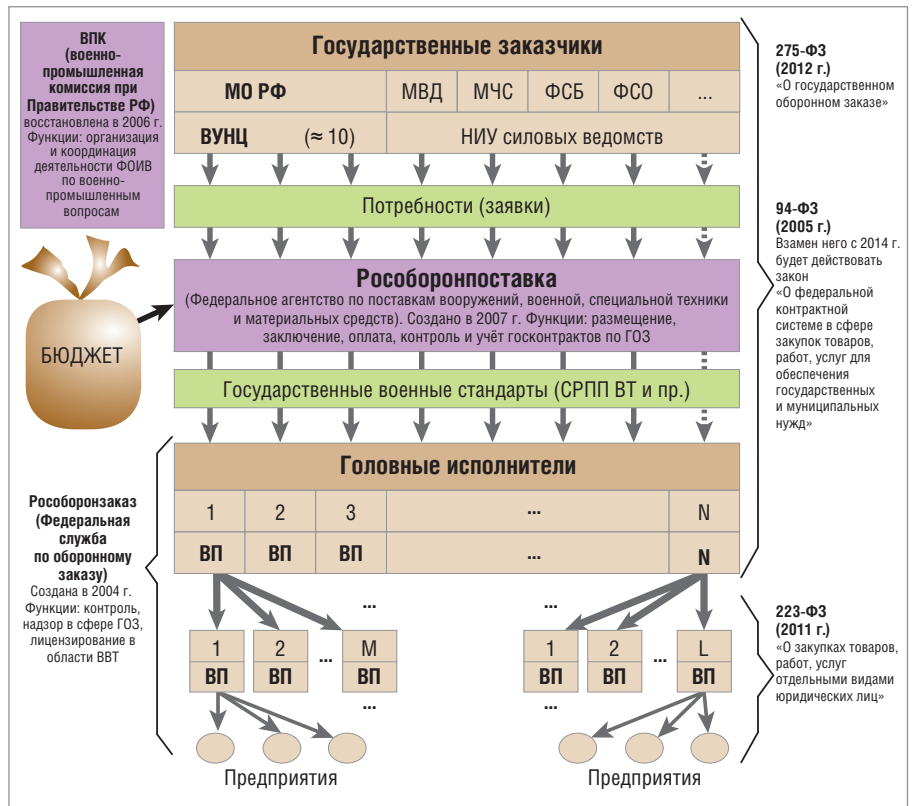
ВПК (военно-промышленная комиссия при Правительстве РФ)
восстановлена в 2006 г. Функции: организация и координация деятельности ФОИВ по военно-промышленным вопросам

Государственные заказчики

| МО РФ | | МВД | МЧС | ФСБ | ФСО | ... |
|---|---|---|---|---|---|---|
| ВУНЦ | ($\approx 10$) | НИУ силовых ведомств | | | | |

275-ФЗ (2012 г.)
«О государственном оборонном заказе»

Потребности (заявки)

94-ФЗ (2005 г.)
Взамен него с 2014 г. будет действовать закон «О федеральной контрактной системе в сфере закупок товаров, работ, услуг для обеспечения государственных и муниципальных нужд»

БЮДЖЕТ

Рособоронпоставка
(Федеральное агентство по поставкам вооружений, военной, специальной техники и материальных средств). Создано в 2007 г. Функции: размещение, заключение, оплата, контроль и учёт госконтрактов по ГОЗ

Государственные военные стандарты (СРПП ВТ и пр.)

Головные исполнители

| 1 | 2 | 3 | ... | N |
|---|---|---|---|---|
| ВП | ВП | ВП | ... | N |

Рособоронзаказ (Федеральная служба по оборонному заказу)
Создана в 2004 г. Функции: контроль, надзор в сфере ГОЗ, лицензирование в области ВВТ

...

1 ВП 2 ВП ... M ВП
...

...

1 ВП 2 ВП ... L ВП
...

223-ФЗ (2011 г.)
«О закупках товаров, работ, услуг отдельными видами юридических лиц»

Предприятия

Предприятия